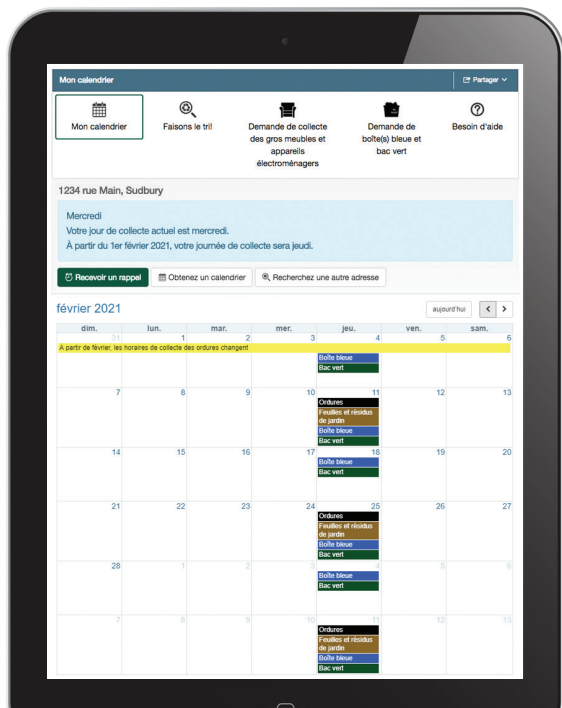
Mon calendrier

Partager

Mon calendrier

Faisons le tri!

Demande de collecte des gros meubles et appareils électroménagers

Demande de boîte(s) bleue et bac vert

Besoin d'aide

1234 rue Main, Sudbury

Mercredi
Votre jour de collecte actuel est mercredi.
À partir du 1er février 2021, votre journée de collecte sera jeudi.

Recevoir un rappel

Obtenez un calendrier

Recherchez une autre adresse

février 2021

aujourd'hui

| dim. | lun. | mar. | mer. | jeu. | ven. | sam. |
|---|---|---|---|---|---|---|
| 31 | 1 | 2 | 3 | 4 Boîte bleue Bac vert | 5 | 6 |
| 7 | 8 | 9 | 10 | 11 Ordures Feuilles et résidus de jardin Boîte bleue Bac vert | 12 | 13 |
| 14 | 15 | 16 | 17 | 18 Boîte bleue Bac vert | 19 | 20 |
| 21 | 22 | 23 | 24 | 25 Ordures Feuilles et résidus de jardin Boîte bleue Bac vert | 26 | 27 |
| 28 | 1 | 2 | 3 | 4 Boîte bleue Bac vert | 5 | 6 |
| 7 | 8 | 9 | 10 | 11 Ordures Feuilles et résidus de jardin Boîte bleue Bac vert | 12 | 13 |

À partir de février, les horaires de collecte des ordures changent